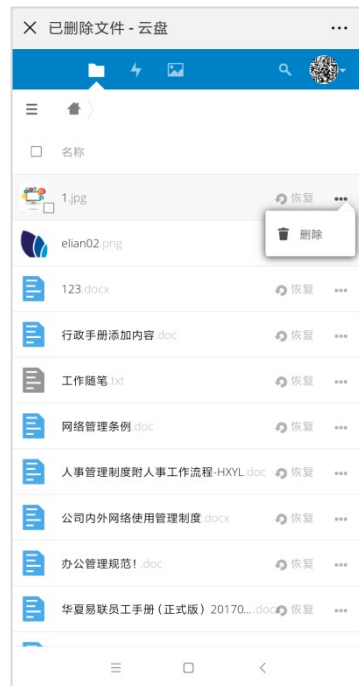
已删除文件 - 云盘

名称

1.jpg 恢复

删除

elian02.png

123.docx 恢复

行政手册添加内容.doc 恢复

工作随笔.txt 恢复

网络管理条例.doc 恢复

人事管理制度附人事工作流程-HXYL.doc 恢复

公司内外网络使用管理制度.docx 恢复

办公管理规范！.doc 恢复

华夏易联员工手册（正式版）20170....docx 恢复